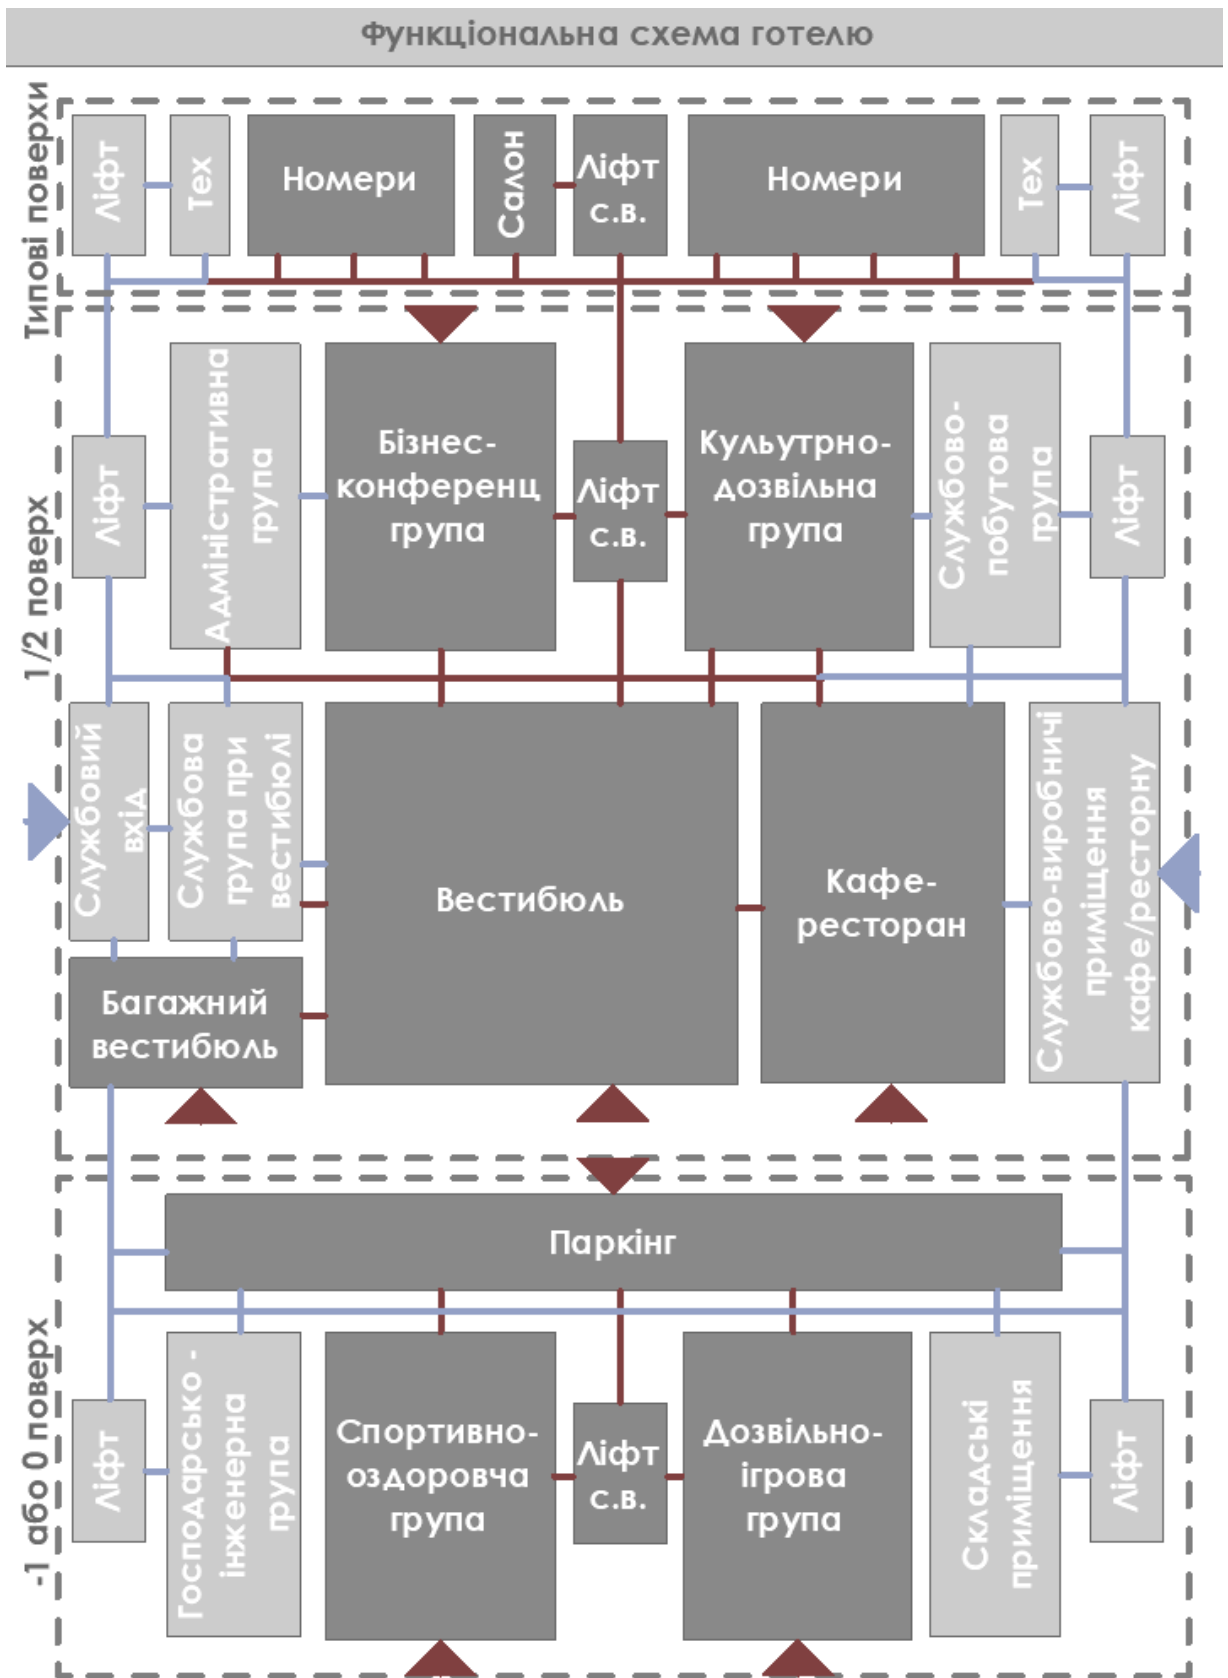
Функціональна схема готелю

Типові поверхи

Ліфт
Тех
Номери
Салон
Ліфт с.в.
Номери
Тех
Ліфт

1/2 поверх

Ліфт
Адміністративна група
Бізнес-конференц група
Ліфт с.в.
Культурно-дозвільна група
Службово-побутова група
Ліфт

Службовий вхід
Службова група при вестибюлі
Вестибюль
Кафе-ресторан
Службово-виробничі приміщення кафе/ресторну
Багажний вестибюль

-1 або 0 поверх

Паркінг

Ліфт
Господарсько - інженерна група
Спортивно-оздоровча група
Ліфт с.в.
Дозвільно-ігрова група
Складські приміщення
Ліфт